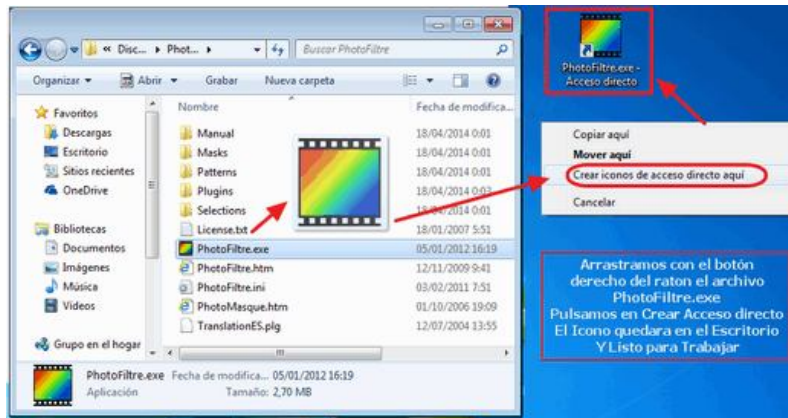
« Disc... ▸ Phot... ▸
Buscar PhotoFiltre
Organizar ▾
Abrir ▾
Grabar
Nueva carpeta

Favoritos
Descargas
Escritorio
Sitios recientes
OneDrive

Bibliotecas
Documentos
Imágenes
Música
Vídeos

Grupo en el hogar

| Nombre | Fecha de modifica... |
|---|---|
| Manual | 18/04/2014 0:01 |
| Masks | 18/04/2014 0:01 |
| Patterns | 18/04/2014 0:01 |
| Plugins | 18/04/2014 0:03 |
| Selections | 18/04/2014 0:01 |
| License.txt | 18/01/2007 5:51 |
| PhotoFiltre.exe | 05/01/2012 16:19 |
| PhotoFiltre.htm | 12/11/2009 9:41 |
| PhotoFiltre.ini | 03/02/2011 7:51 |
| PhotoMasque.htm | 01/10/2006 19:09 |
| TranslationES.plg | 12/07/2004 13:55 |

PhotoFiltre.exe Fecha de modifica... 05/01/2012 16:19
Aplicación Tamaño: 2,70 MB

PhotoFiltre.exe - Acceso directo

Copiar aquí
Mover aquí
Crear iconos de acceso directo aquí
Cancelar

Arrastramos con el botón derecho del raton el archivo PhotoFiltre.exe
Pulsamos en Crear Acceso directo
El Icono quedara en el Escritorio
Y Listo para Trabajar